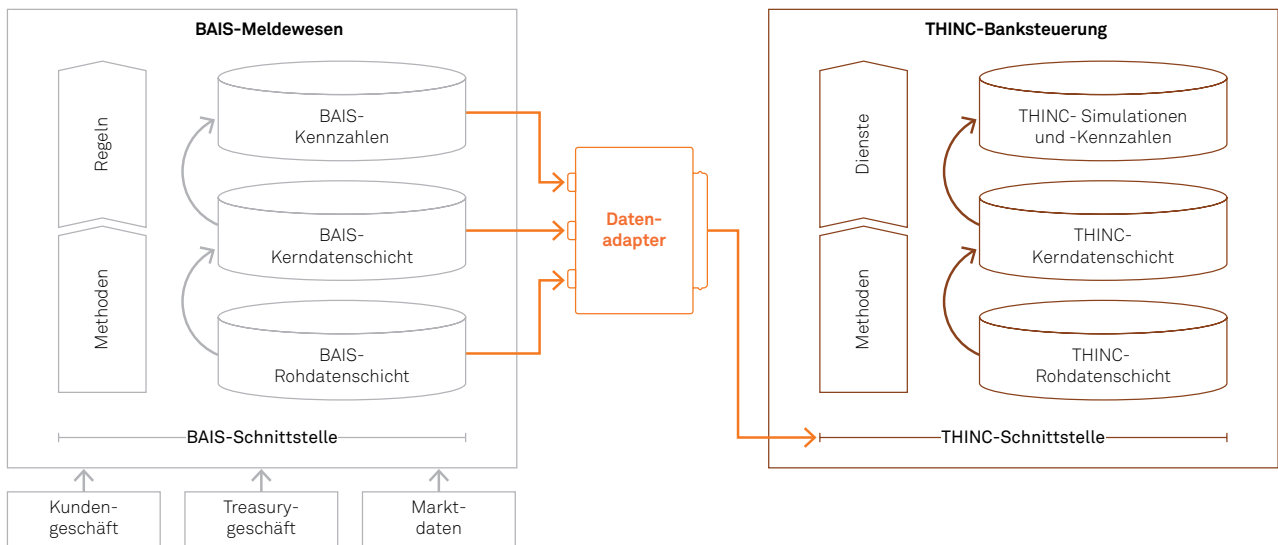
BAIS-Meldewesen

Regeln

Methoden

BAIS-Kennzahlen

BAIS-Kerndatenschicht

BAIS-Rohdatenschicht

BAIS-Schnittstelle

Kundengeschäft

Treasurygeschäft

Marktdaten

Datenadapter

THINC-Banksteuerung

Dienste

Methoden

THINC- Simulationen und -Kennzahlen

THINC-Kerndatenschicht

THINC-Rohdatenschicht

THINC-Schnittstelle